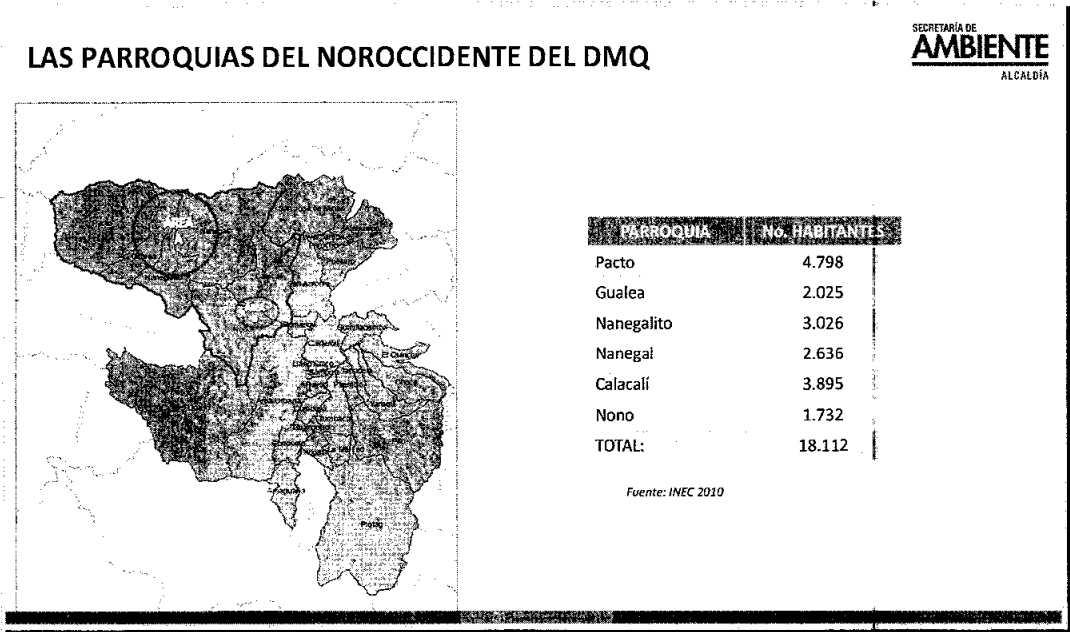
LAS PARROQUIAS DEL NOROCCIDENTE DEL DMQ

SECRETARÍA DE AMBIENTE ALCALDÍA

AREA A

| PARROQUIA | No. HABITANTES |
|---|---|
| Pacto | 4.798 |
| Gualea | 2.025 |
| Nanegalito | 3.026 |
| Nanegal | 2.636 |
| Calacalí | 3.895 |
| Nono | 1.732 |
| TOTAL: | 18.112 |

Fuente: INEC 2010